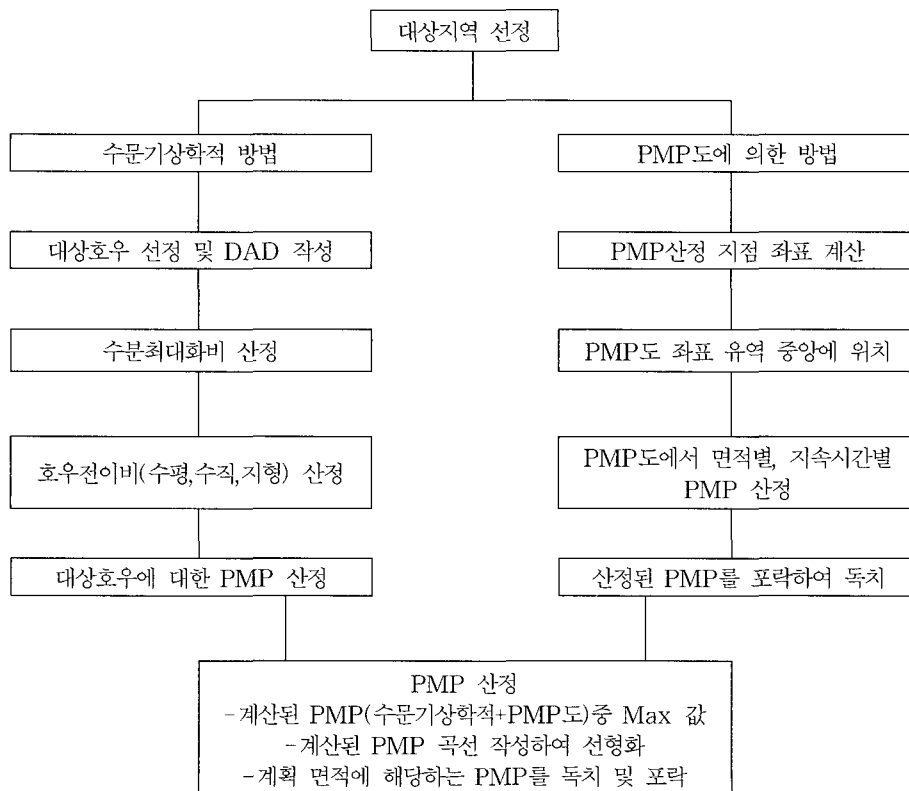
대상지역 선정

수문기상학적 방법

대상호우 선정 및 DAD 작성

수분최대화비 산정

호우전이비(수평,수직,지형) 산정

대상호우에 대한 PMP 산정

PMP도에 의한 방법

PMP산정 지점 좌표 계산

PMP도 좌표 유역 중앙에 위치

PMP도에서 면적별, 지속시간별 PMP 산정

산정된 PMP를 포락하여 독치

PMP 산정
-계산된 PMP(수문기상학적+PMP도)중 Max 값
-계산된 PMP 곡선 작성하여 선형화
-계획 면적에 해당하는 PMP를 독치 및 포락